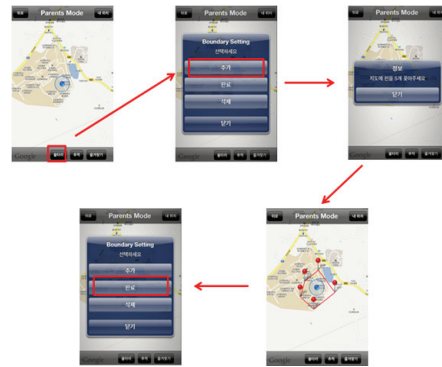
Parents Mode

Google

Parents Mode

Boundary Setting

선택하세요

추가

완료

삭제

닫기

Parents Mode

정보

지도에 핀을 5개 찍어주세요

닫기

Parents Mode

Google

Parents Mode

Boundary Setting

선택하세요

추가

완료

삭제

닫기

Google